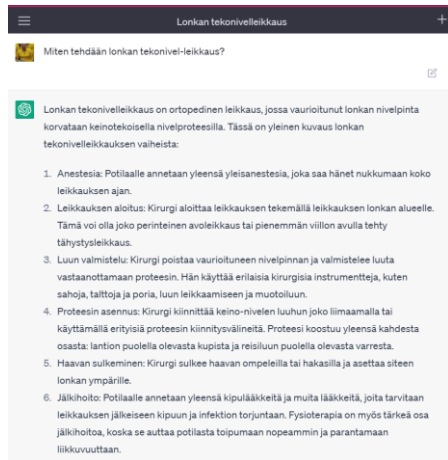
Lonkan tekonivelleikkaus

Miten tehdään lonkan tekonivel-leikkaus?

Lonkan tekonivelleikkaus on ortopedinen leikkaus, jossa vaurioitunut lonkan nivelpinta korvataan keinotekoisella nivelproteesilla. Tässä on yleinen kuvaus lonkan tekonivelleikkauksen vaiheista:

1. Anestesia: Potilaalle annetaan yleensä yleisanestesia, joka saa hänet nukkumaan koko leikkauksen ajan.
2. Leikkauksen aloitus: Kirurgi aloittaa leikkauksen tekemällä leikkauksen lonkan alueelle. Tämä voi olla joko perinteinen avoleikkaus tai pienemmän viillon avulla tehty tähystysleikkaus.
3. Luun valmistelu: Kirurgi poistaa vaurioituneen nivelpinnan ja valmistelee luuta vastaanottamaan proteesin. Hän käyttää erilaisia kirurgisia instrumentteja, kuten sahoja, talttoja ja poria, luun leikkaamiseen ja muotoiluun.
4. Proteesin asennus: Kirurgi kiinnittää keino-nivelen luuhun joko liimaamalla tai käyttämällä erityisiä proteesin kiinnitysvälineitä. Proteesi koostuu yleensä kahdesta osasta: lantion puolella olevasta kupista ja reisiluun puolella olevasta varresta.
5. Haavan sulkeminen: Kirurgi sulkee haavan ompeleilla tai hakasilla ja asettaa siteen lonkan ympärille.
6. Jälkihoito: Potilaalle annetaan yleensä kipulääkkeitä ja muita lääkkeitä, joita tarvitaan leikkauksen jälkeiseen kipuun ja infektion torjuntaan. Fysioterapia on myös tärkeä osa jälkihoitoa, koska se auttaa potilasta toipumaan nopeammin ja parantamaan liikkuvuuttaan.